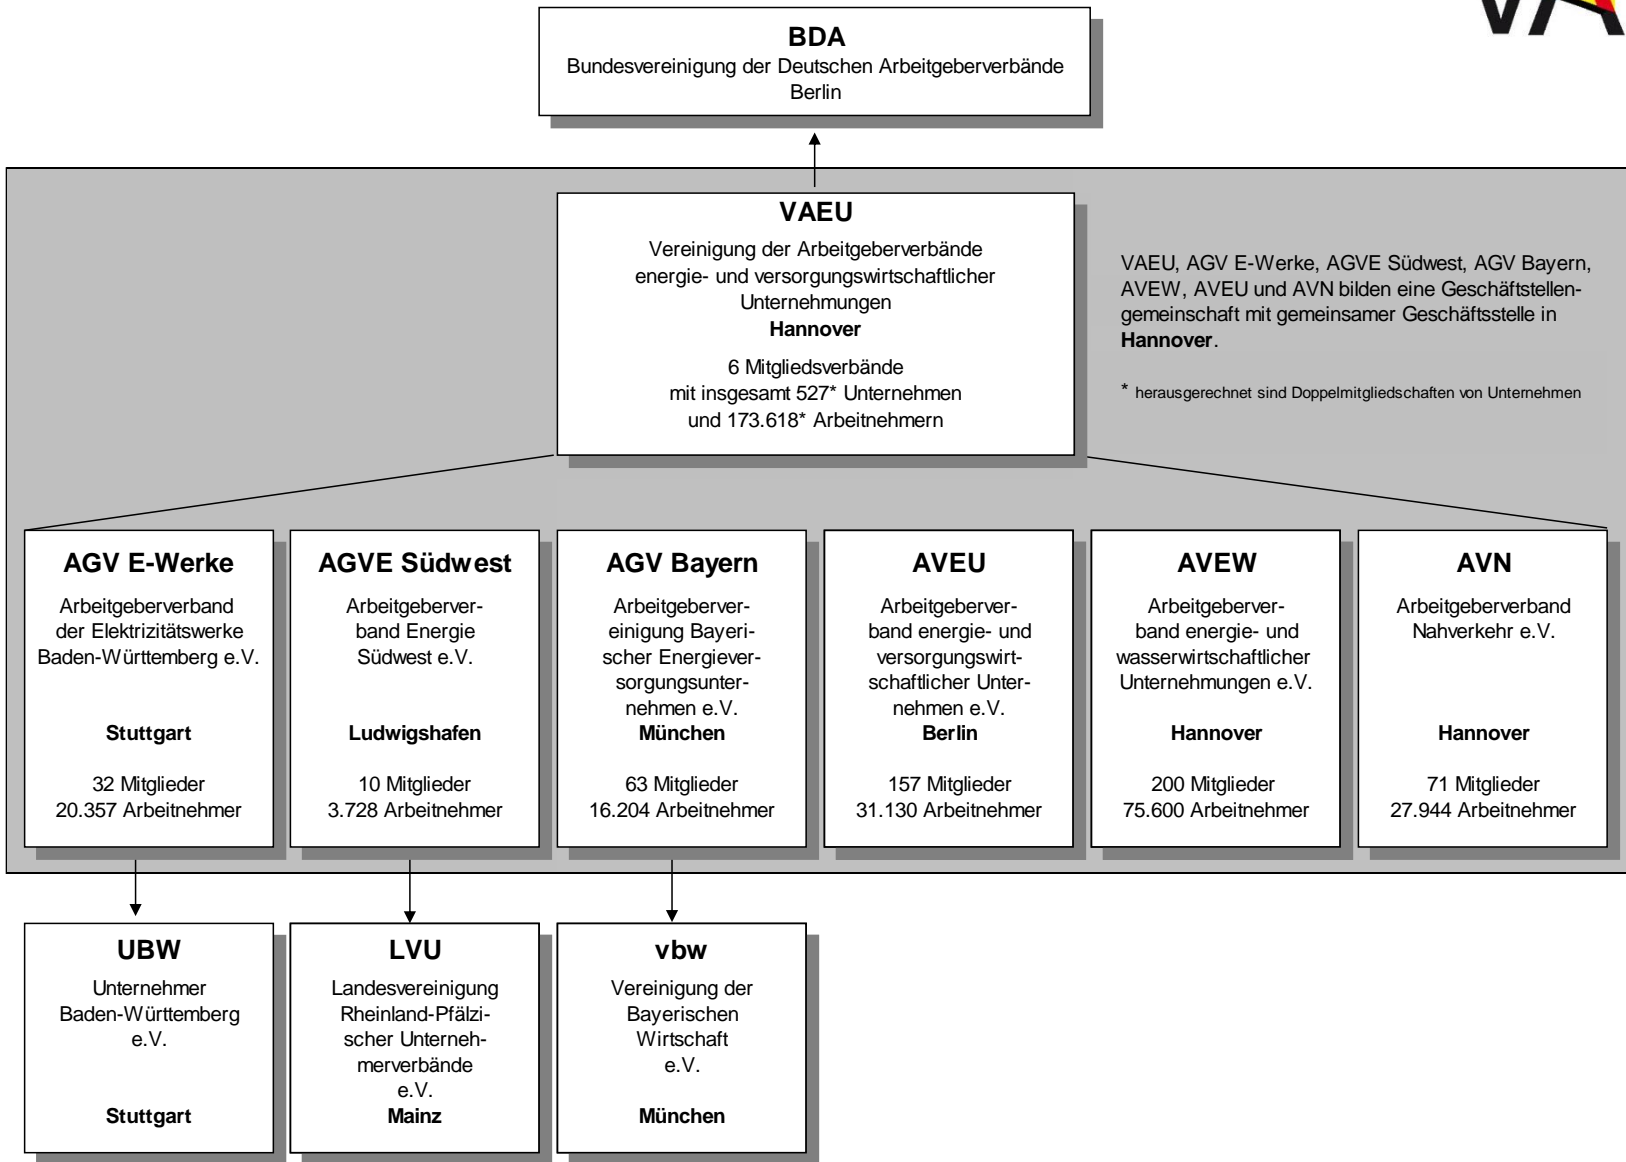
BDA
Bundesvereinigung der Deutschen Arbeitgeberverbände
Berlin

VAEU
Vereinigung der Arbeitgeberverbände energie- und versorgungswirtschaftlicher Unternehmungen
Hannover

6 Mitgliedsverbände
mit insgesamt 527* Unternehmen
und 173.618* Arbeitnehmern

VAEU, AGV E-Werke, AGVE Südwest, AGV Bayern, AVEW, AVEU und AVN bilden eine Geschäftstellengemeinschaft mit gemeinsamer Geschäftsstelle in **Hannover**.

* herausgerechnet sind Doppelmitgliedschaften von Unternehmen

AGV E-Werke
Arbeitgeberverband der Elektrizitätswerke Baden-Württemberg e.V.
Stuttgart
32 Mitglieder
20.357 Arbeitnehmer

AGVE Südwest
Arbeitgeberverband Energie Südwest e.V.
Ludwigshafen
10 Mitglieder
3.728 Arbeitnehmer

AGV Bayern
Arbeitgebervereinigung Bayerischer Energieversorgungsunternehmen e.V.
München
63 Mitglieder
16.204 Arbeitnehmer

AVEU
Arbeitgeberverband energie- und versorgungswirtschaftlicher Unternehmen e.V.
Berlin
157 Mitglieder
31.130 Arbeitnehmer

AVEW
Arbeitgeberverband energie- und wasserwirtschaftlicher Unternehmungen e.V.
Hannover
200 Mitglieder
75.600 Arbeitnehmer

AVN
Arbeitgeberverband Nahverkehr e.V.
Hannover
71 Mitglieder
27.944 Arbeitnehmer

UBW
Unternehmer Baden-Württemberg e.V.
Stuttgart

LVU
Landesvereinigung Rheinland-Pfälzischer Unternehmerverbände e.V.
Mainz

vbw
Vereinigung der Bayerischen Wirtschaft e.V.
München